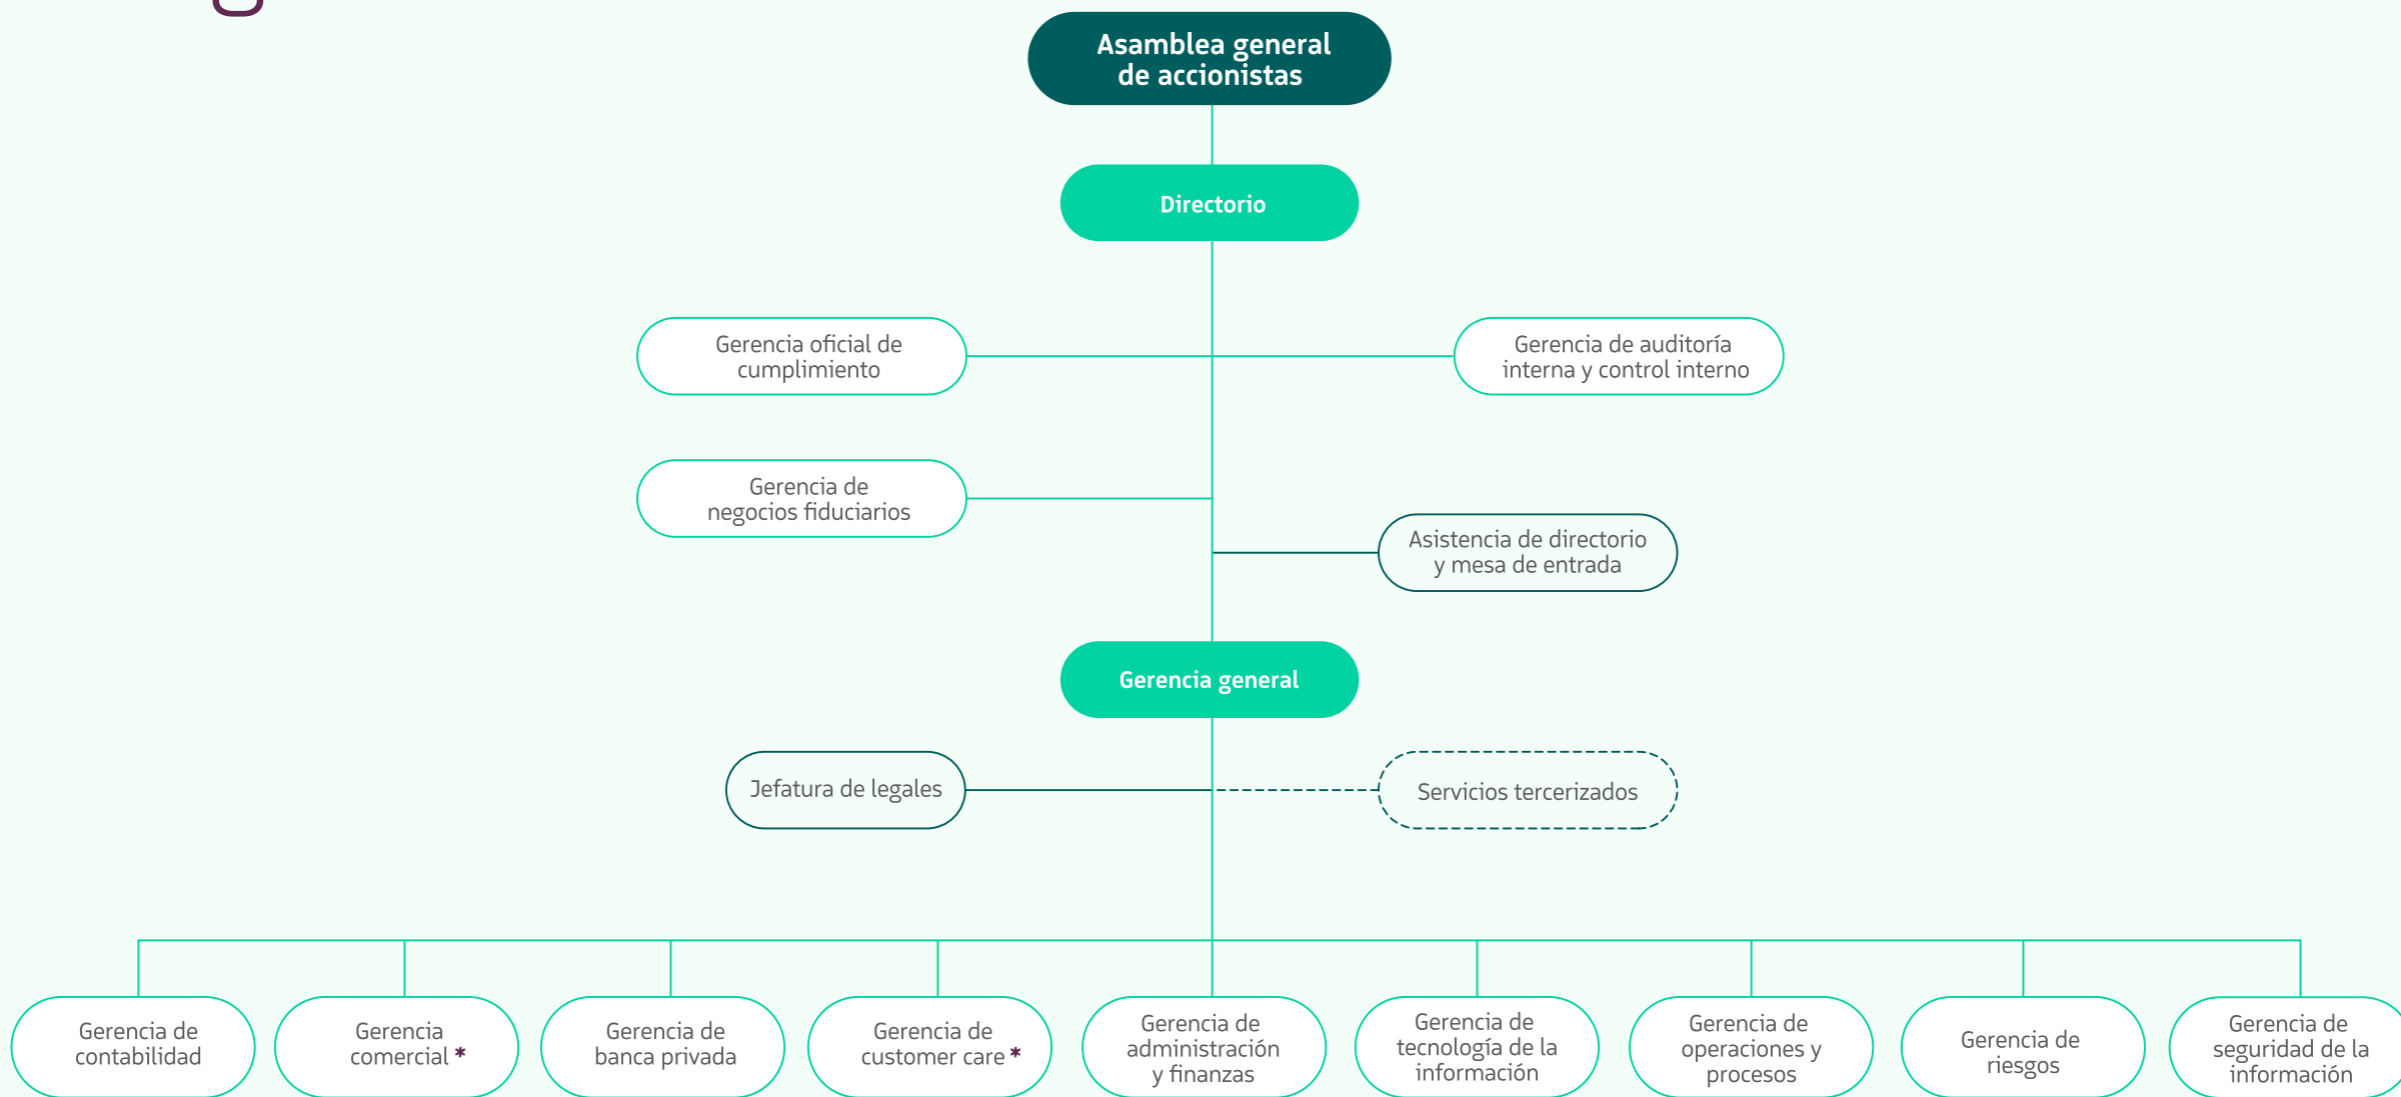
Asamblea general de accionistas

Directorio

Gerencia oficial de cumplimiento

Gerencia de auditoría interna y control interno

Gerencia de negocios fiduciarios

Asistencia de directorio y mesa de entrada

Gerencia general

Jefatura de legales

Servicios tercerizados

Gerencia de contabilidad

Gerencia comercial *

Gerencia de banca privada

Gerencia de customer care *

Gerencia de administración y finanzas

Gerencia de tecnología de la información

Gerencia de operaciones y procesos

Gerencia de riesgos

Gerencia de seguridad de la información